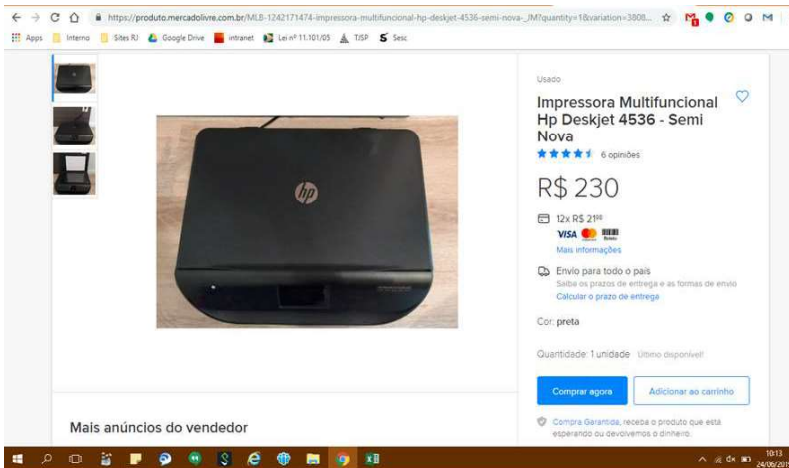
https://produto.mercadolivre.com.br/MLB-1242171474-impressora-multifuncional-hp-deskjet-4536-semi-nova-_JM?quantity=1&variation=3808...

Apps Interno Sites RJ Google Drive intranet Lei nº 11.101/05 TJSP Sesc

Usado

Impressora Multifuncional Hp Deskjet 4536 - Semi Nova

6 opiniões

R$ 230

12x R$ 21$^{86}$

VISA

Mais informações

Envio para todo o país

Saiba os prazos de entrega e as formas de envio

Calcular o prazo de entrega

Cor: preta

Quantidade: 1 unidade Último disponível!

Comprar agora

Adicionar ao carrinho

Compra Garantida, receba o produto que está esperando ou devolvemos o dinheiro.

Mais anúncios do vendedor

10:13
24/06/201